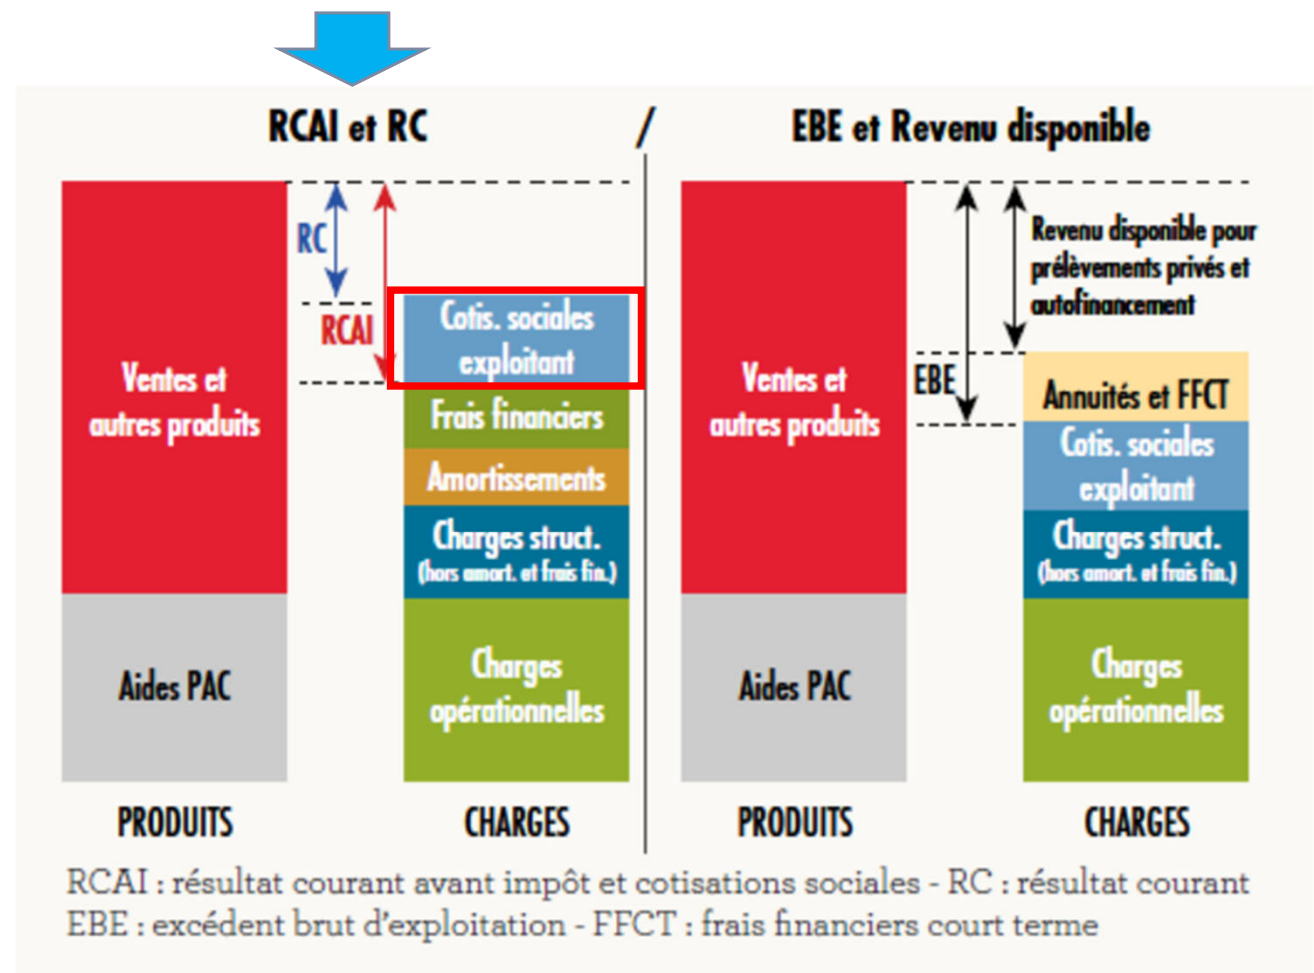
RCAI et RC / EBE et Revenu disponible

RC

RCAI

Ventes et autres produits

Aides PAC

PRODUITS

Cotis. sociales exploitant

Frais financiers

Amortissements

Charges struct. (hors amort. et frais fin.)

Charges opérationnelles

CHARGES

Revenu disponible pour prélèvements privés et autofinancement

EBE

Ventes et autres produits

Aides PAC

PRODUITS

Annuités et FFCT

Cotis. sociales exploitant

Charges struct. (hors amort. et frais fin.)

Charges opérationnelles

CHARGES

RCAI : résultat courant avant impôt et cotisations sociales - RC : résultat courant
EBE : excédent brut d'exploitation - FFCT : frais financiers court terme